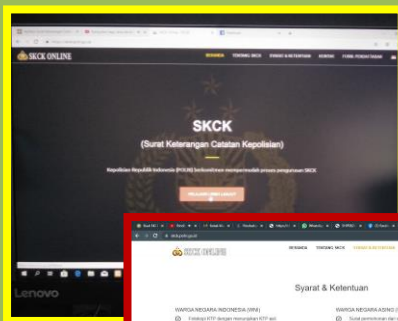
SKCK ONLINE

BERANDA TENTANG SKCK SYARAT & KETENTUAN KONTAK FORM PENDAFTARAN

SKCK

(Surat Keterangan Catatan Kepolisian)

Kepolisian Republik Indonesia (POLRI) berkomitmen mempermudah proses pengurusan SKCK

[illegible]

Lenovo

SKCK ONLINE

BERANDA TENTANG SKCK SYARAT & KETENTUAN

Syarat & Ketentuan

WARGA NEGARA INDONESIA (WNI)

Fotokopi KTP dengan menunjukkan KTP asli

WARGA NEGARA ASING

Surat permohonan dari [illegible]